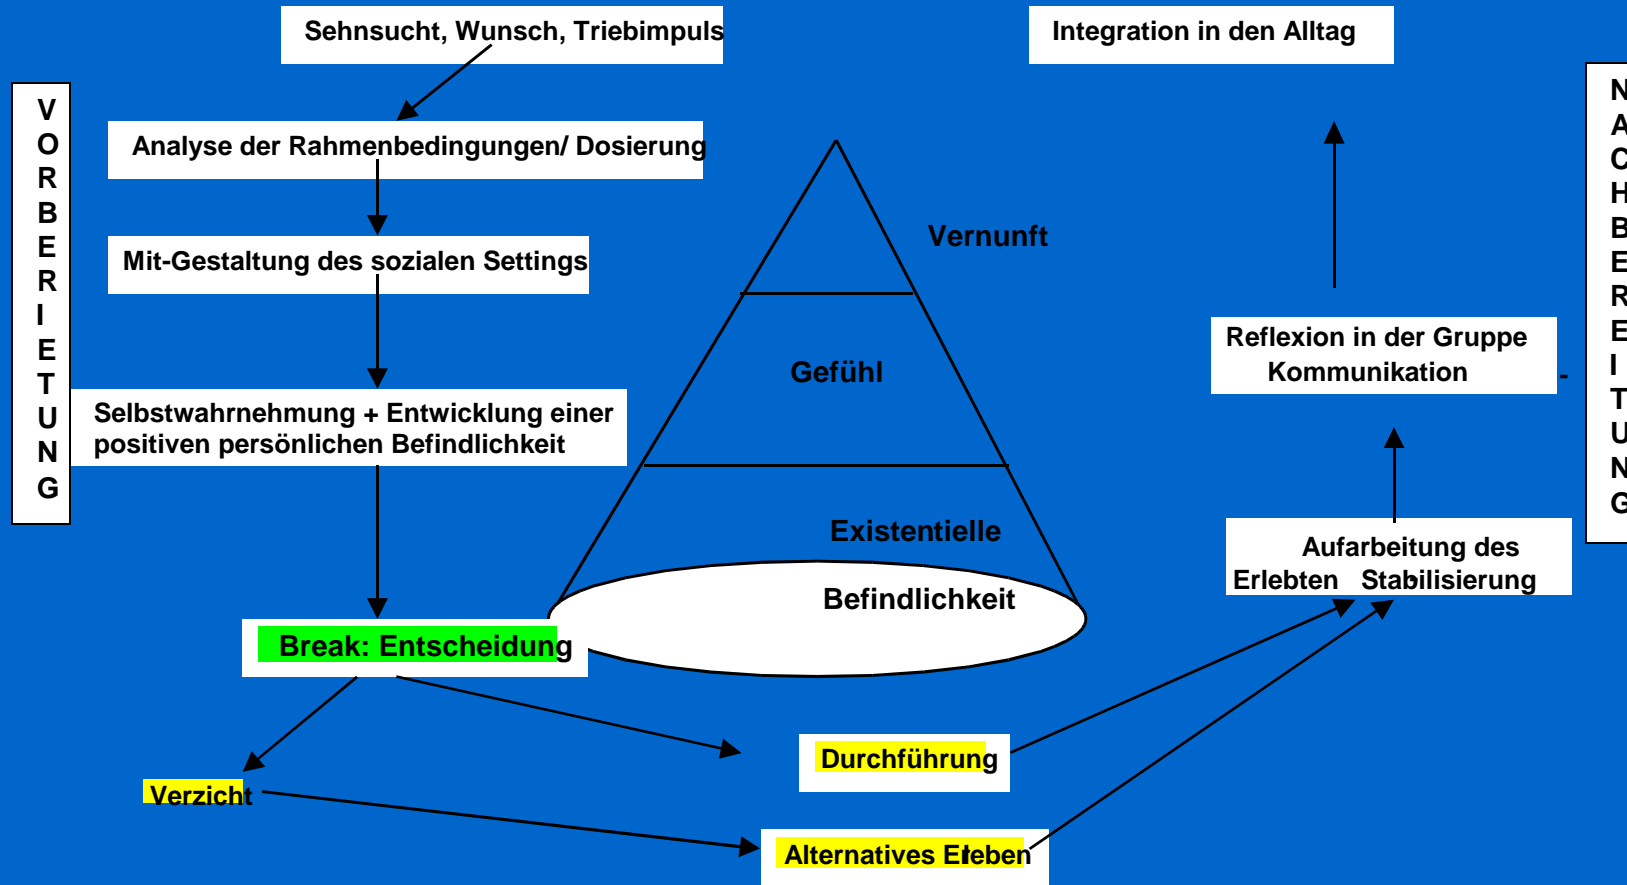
Sehnsucht, Wunsch, Triebimpuls

Integration in den Alltag

VORBEREITUNG

Analyse der Rahmenbedingungen/ Dosierung

Mit-Gestaltung des sozialen Settings

Selbstwahrnehmung + Entwicklung einer positiven persönlichen Befindlichkeit

Vernunft

Gefühl

Existentielle

Befindlichkeit

Reflexion in der Gruppe Kommunikation

NACHBEREITUNG

Aufarbeitung des Erlebten Stabilisierung

Break: Entscheidung

Durchführung

Verzicht

Alternatives Erleben